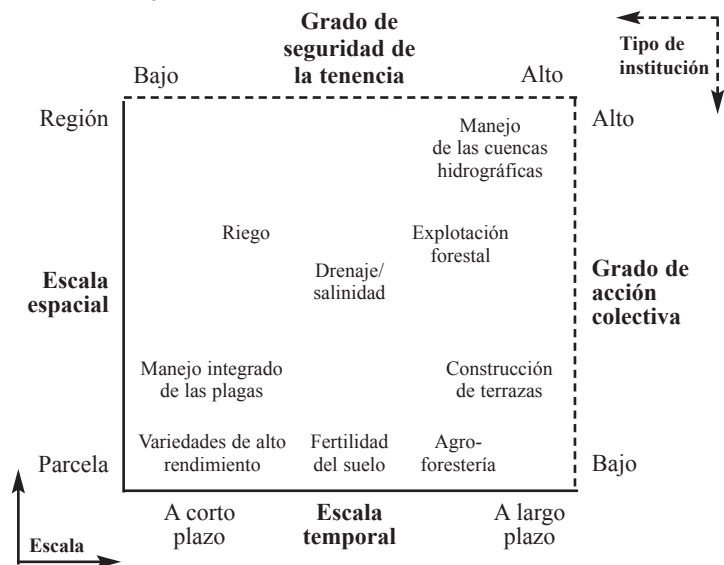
Grado de seguridad de la tenencia

Tipo de institución

Bajo

Alto

Región

Alto

Manejo de las cuencas hidrográficas

Riego

Explotación forestal

Escala espacial

Drenaje/ salinidad

Grado de acción colectiva

Manejo integrado de las plagas

Construcción de terrazas

Variedades de alto rendimiento

Fertilidad del suelo

Agroforestería

Parcela

Bajo

A corto plazo

Escala temporal

A largo plazo

Escala